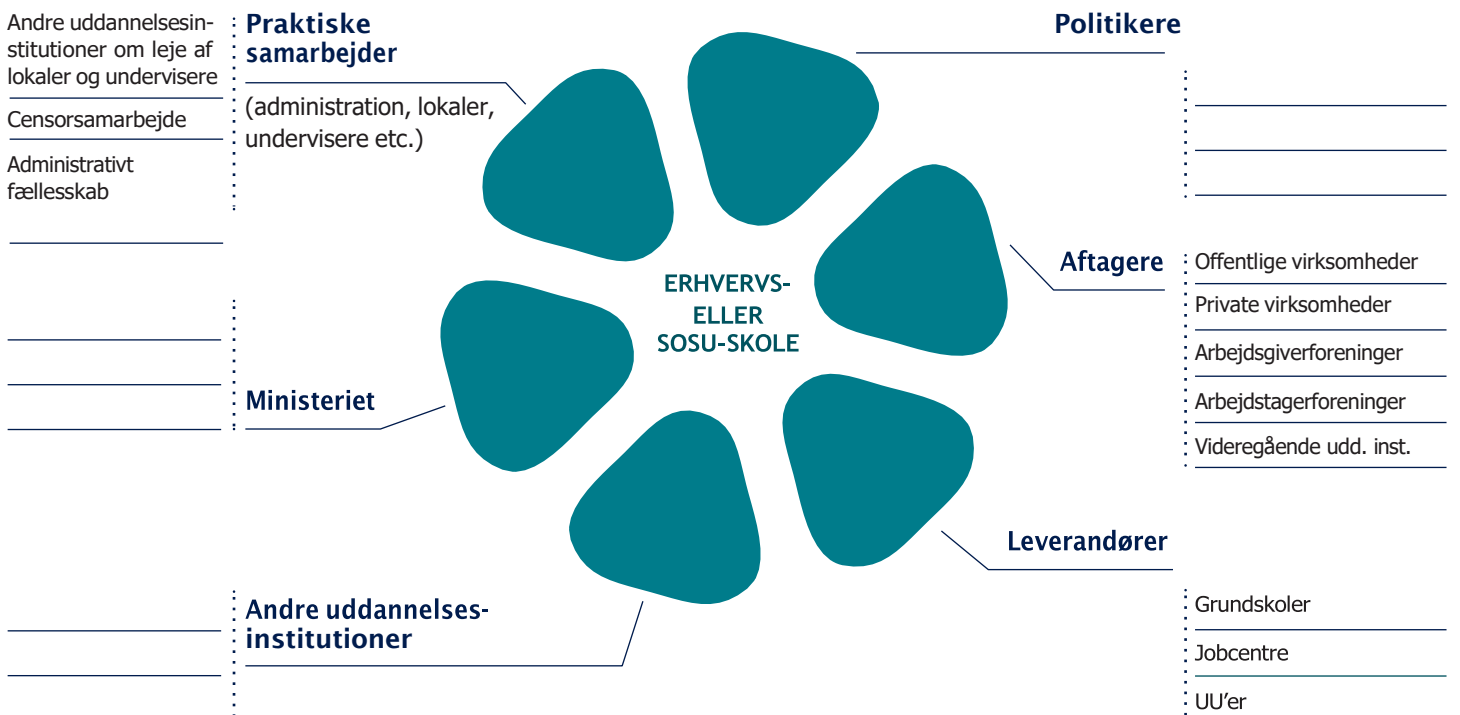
Andre uddannelsesinstitutioner om leje af lokaler og undervisere

Censorsamarbejde

Administrativt fællesskab

Praktiske samarbejder

(administration, lokaler, undervisere etc.)

Politikere

ERHVERVS- ELLER SOSU-SKOLE

Aftagere

Offentlige virksomheder

Private virksomheder

Arbejdsgiverforeninger

Arbejdstagerforeninger

Videregående udd. inst.

Ministeriet

Leverandører

Andre uddannelsesinstitutioner

Grundskoler

Jobcentre

UU'er